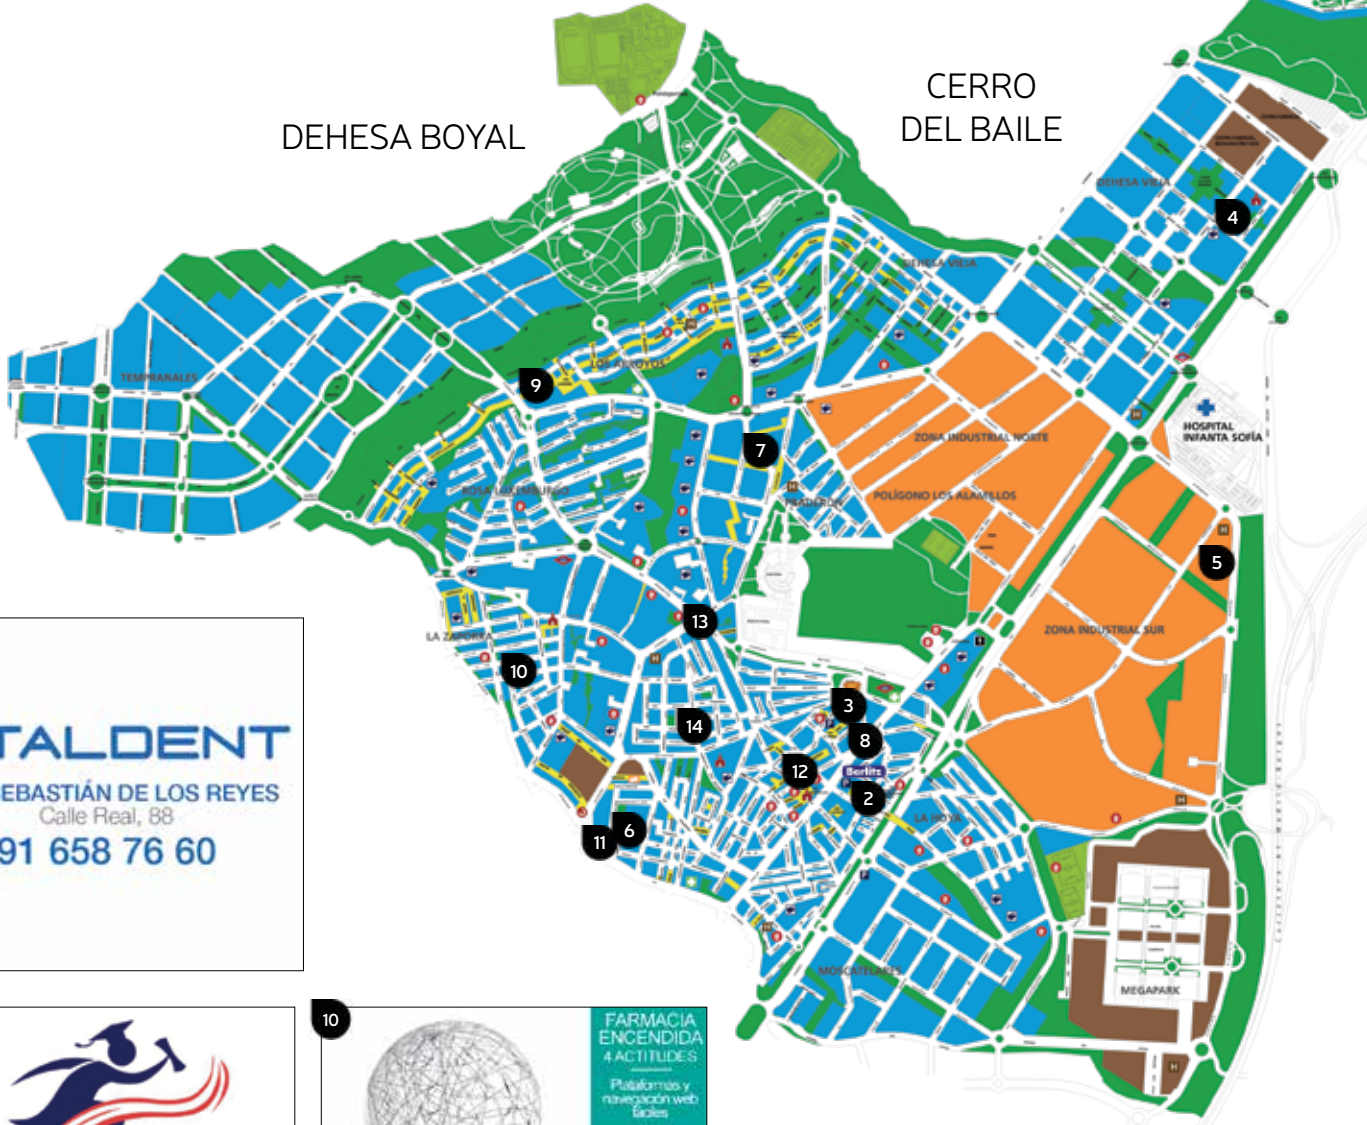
DEHESA BOYAL

CERRO DEL BAILE

DEHESA VIEJA

DEHESA VIEJA

TEMPRANALES

LOS ARROYOS

9

7

4

HOSPITAL INFANTA SOFÍA

ZONA INDUSTRIAL NORTE

POLÍGONO LOS ALAMILLOS

ROSA LUXEMBURGO

PRADERÓN

5

13

LA ZAPORRA

10

ZONA INDUSTRIAL SUR

3

8

14

12

Berlitz

2

LA HOYA

6

11

MOSCATELARES

MEGAPARK

TALDENT
EBASTIÁN DE LOS REYES
Calle Real, 88
91 658 76 60

10

FARMACIA ENCENDIDA
4 ACTITUDES
Plataformas y navegación web fáciles